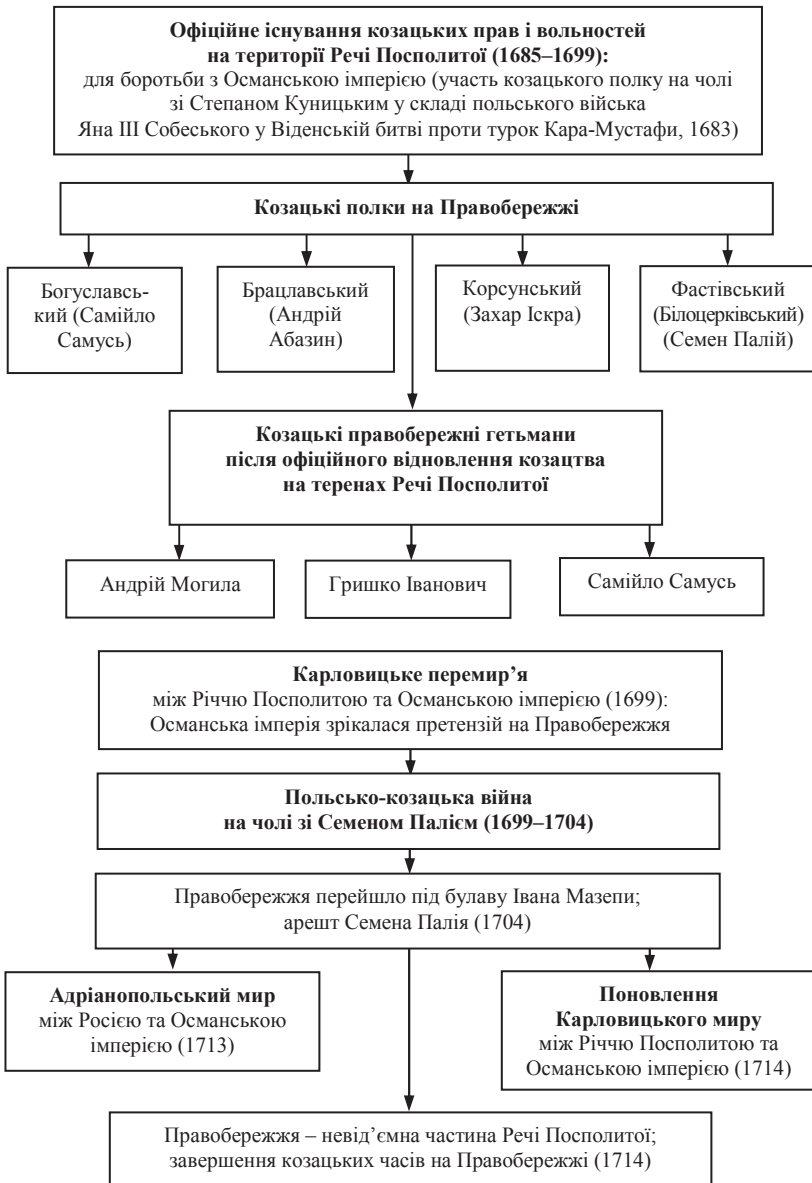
**Офіційне існування козацьких прав і вольностей на території Речі Посполитої (1685–1699):**
для боротьби з Османською імперією (участь козацького полку на чолі зі Степаном Куницьким у складі польського війська Яна III Собеського у Віденській битві проти турок Кара-Мустафи, 1683)

**Козацькі полки на Правобережжі**

Богуславський (Самійло Самусь)

Брацлавський (Андрій Абазин)

Корсунський (Захар Іскра)

Фастівський (Білоцерківський) (Семен Палій)

**Козацькі правобережні гетьмани після офіційного відновлення козацтва на теренах Речі Посполитої**

Андрій Могила

Гришко Іванович

Самійло Самусь

**Карловицьке перемир'я**
між Річчю Посполитою та Османською імперією (1699): Османська імперія зрікалася претензій на Правобережжя

**Польсько-козацька війна на чолі зі Семеном Палієм (1699–1704)**

Правобережжя перейшло під булаву Івана Мазепи; арешт Семена Палія (1704)

**Адріанопольський мир**
між Росією та Османською імперією (1713)

**Поновлення Карловицького миру**
між Річчю Посполитою та Османською імперією (1714)

Правобережжя – невід'ємна частина Речі Посполитої; завершення козацьких часів на Правобережжі (1714)